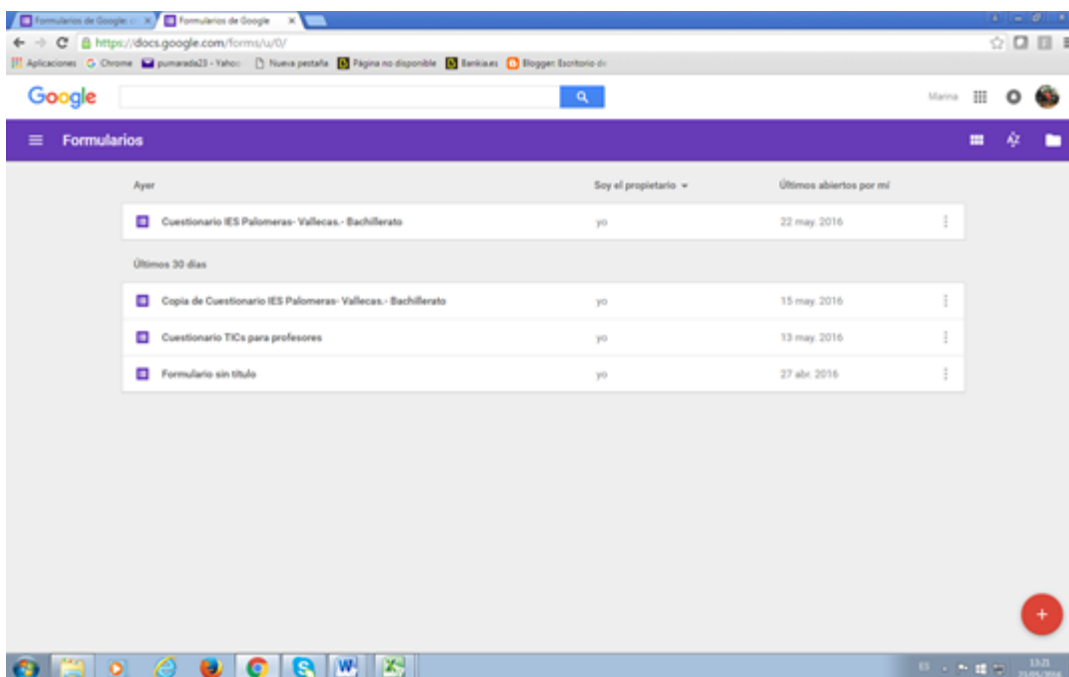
Formularios de Google Formularios de Google ×

https://docs.google.com/forms/u/0/

Aplicaciones Chrome pumarada23 - Yahoo Nueva pestaña Página no disponible Bankia.es Blogger: Escritorio de

Google

Marina

Formularios

Ayer | Soy el propietario | Últimos abiertos por mí

| | | |
|---|---|---|
| Cuestionario IES Palomeras- Vallecas.- Bachillerato | yo | 22 may. 2016 |

Últimos 30 días

| | | |
|---|---|---|
| Copia de Cuestionario IES Palomeras- Vallecas.- Bachillerato | yo | 15 may. 2016 |
| Cuestionario TICs para profesores | yo | 13 may. 2016 |
| Formulario sin título | yo | 27 abr. 2016 |

+

ES 13:21 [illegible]